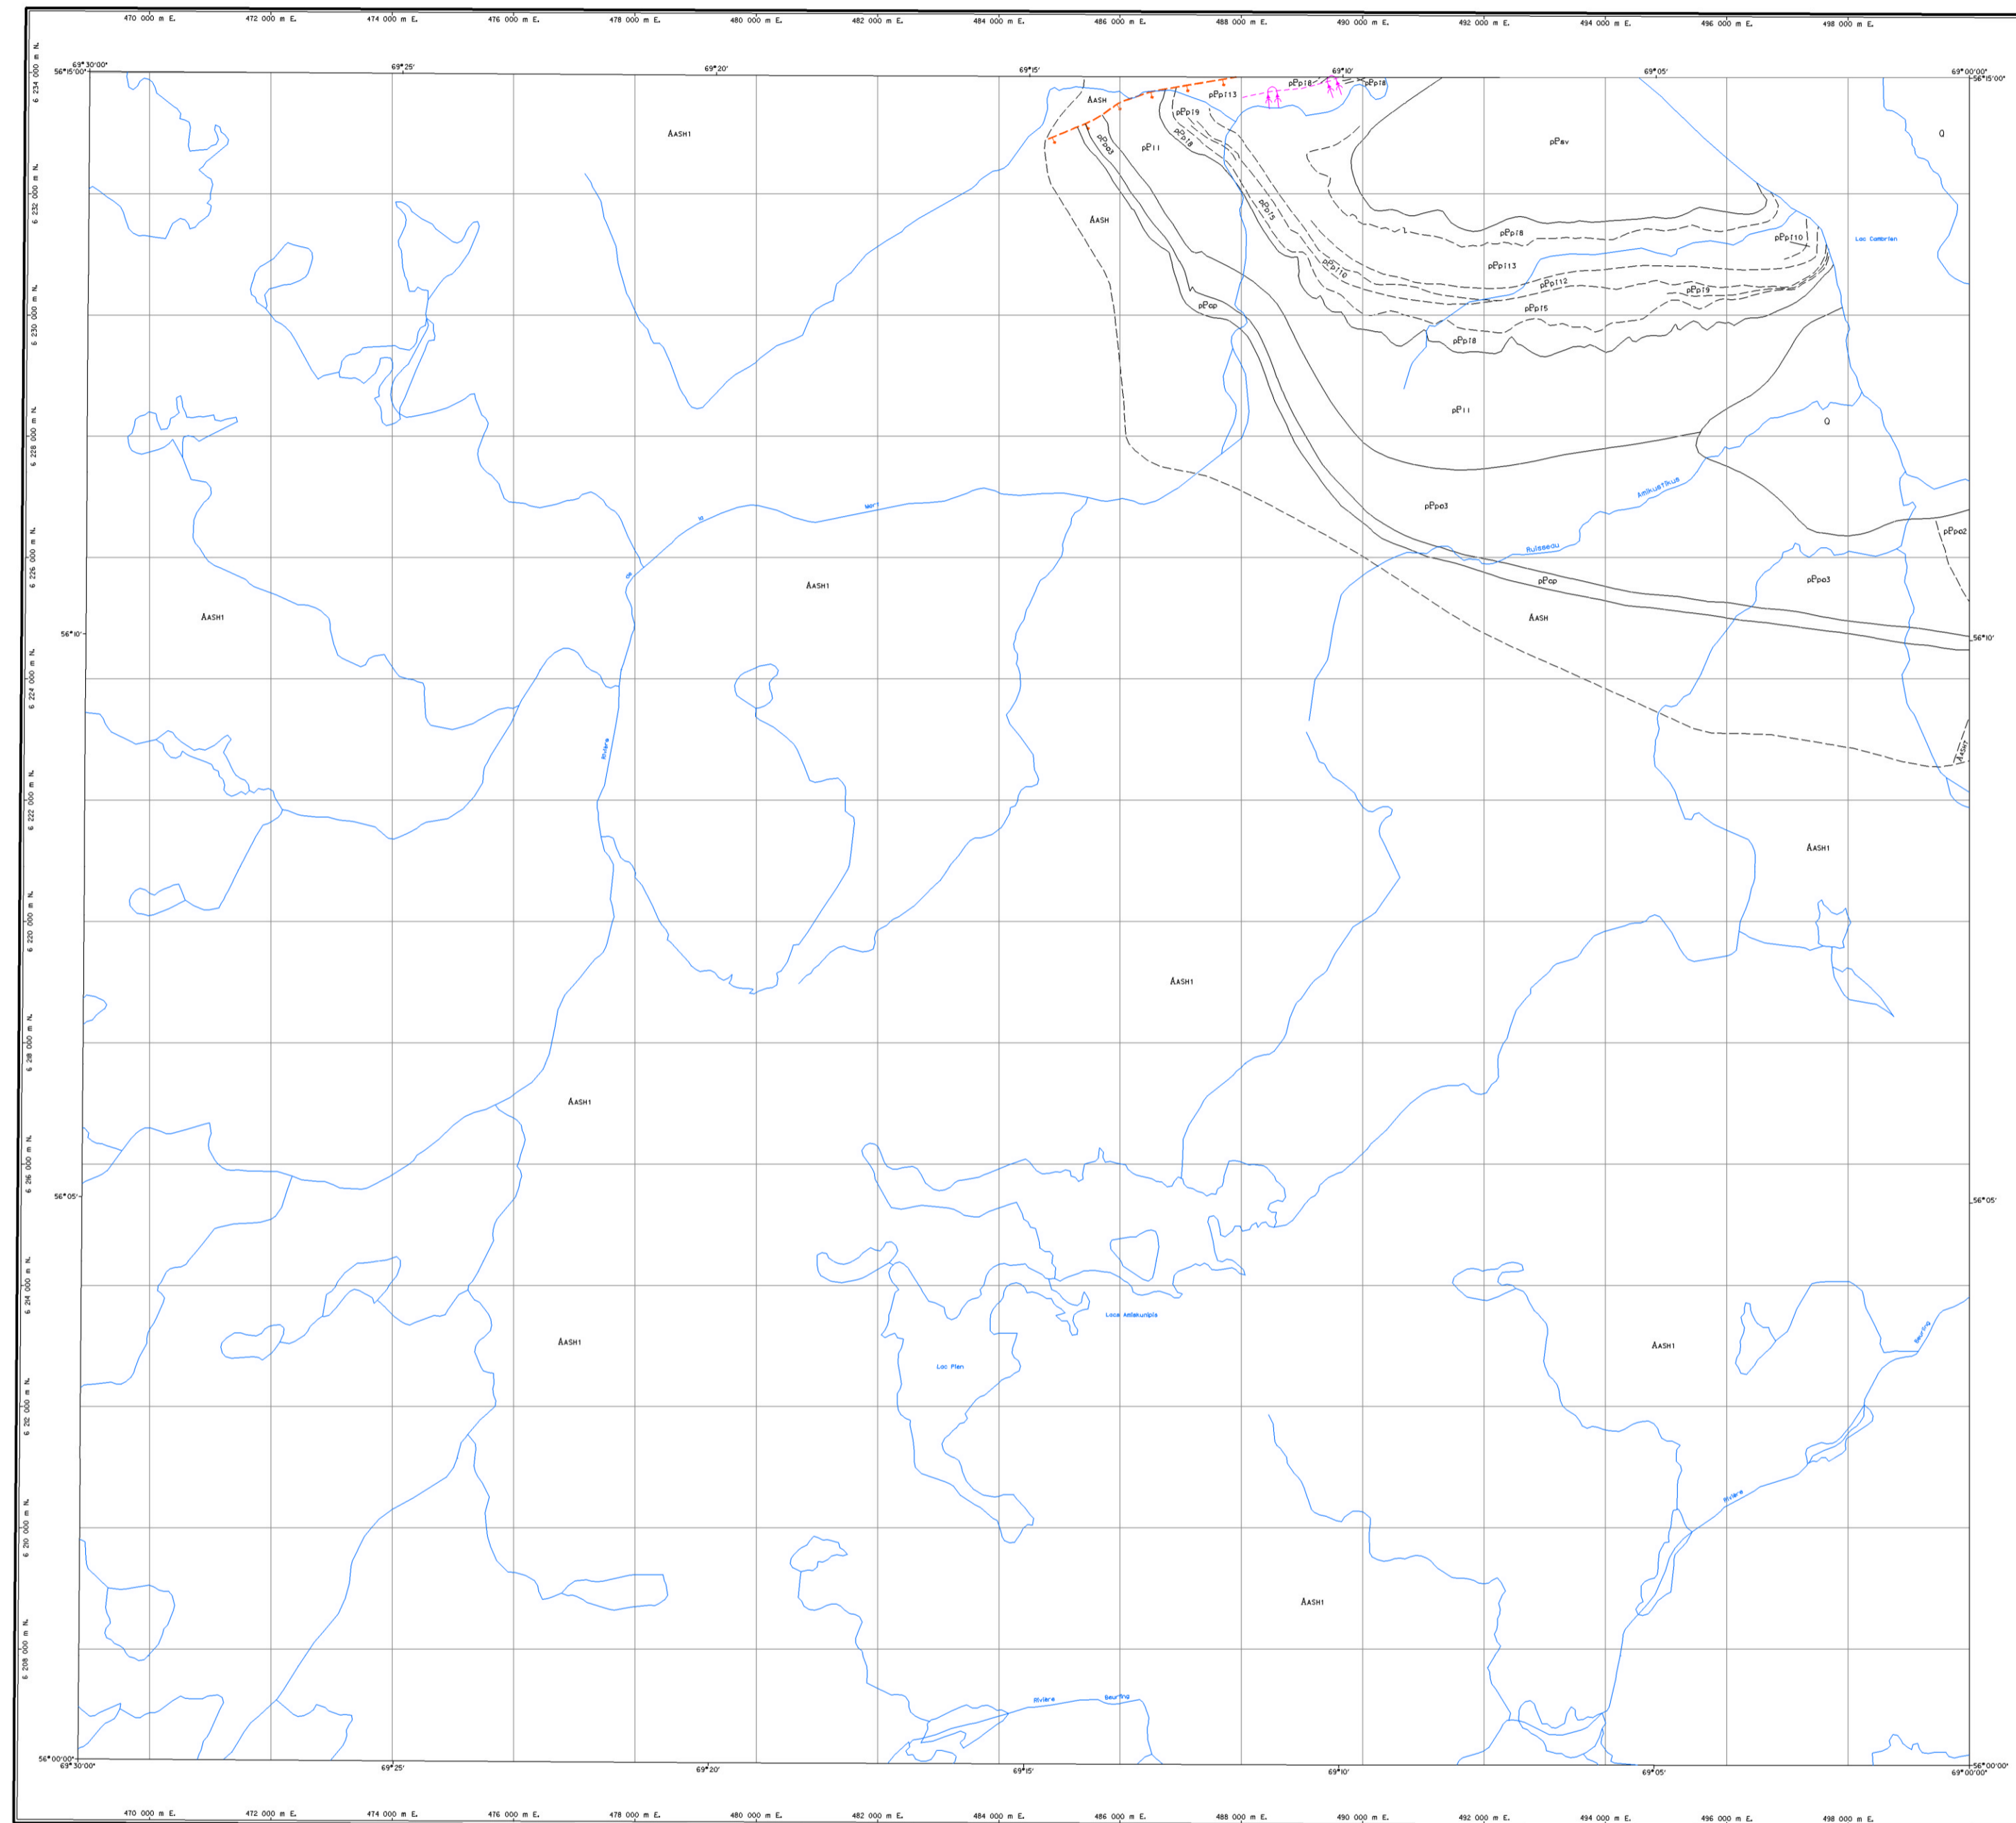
470 000 m E. 472 000 m E. 474 000 m E. 476 000 m E. 478 000 m E. 480 000 m E. 482 000 m E. 484 000 m E. 486 000 m E. 488 000 m E. 490 000 m E. 492 000 m E. 494 000 m E. 496 000 m E. 498 000 m E.

69°30'00" 56°15'00" 69°25' 69°20' 69°15' 69°10' 69°05' 69°00'00" 56°15'00"

6 234 000 m N.
6 232 000 m N.
6 230 000 m N.
6 228 000 m N.
6 226 000 m N.
6 224 000 m N.
6 222 000 m N.
6 220 000 m N.
6 218 000 m N.
6 216 000 m N.
6 214 000 m N.
6 212 000 m N.
6 210 000 m N.
6 208 000 m N.

AASH1
AASH
pPpl13 pPpl8 pPpl8
pPpl9
pPpo3 pPl1 pPpl8
pPav
Q
AASH
pPpl5
pPpl8
pPpl10
Lac Cambrien
pPpl13
pPpl10
pPpl12
pPpl9
pPpl5
pPap
pPpl8
pPl1
Q
Amiskustikus
pPpo3
pPpo2
la Wart
de
Ruisseau
AASH1
pPap
pPpo3
AASH1
AASH
56°10' 56°10'
Rivière
AASH
AASH1
AASH1
AASH1
56°05' 56°05'
Lacs Amiskunipis
AASH1
Lac Plen
Beurling
Rivière
AASH1
Rivière Beurling

56°00'00" 69°30'00" 69°25' 69°20' 69°15' 69°10' 69°05' 56°00'00" 69°00'00"

470 000 m E. 472 000 m E. 474 000 m E. 476 000 m E. 478 000 m E. 480 000 m E. 482 000 m E. 484 000 m E. 486 000 m E. 488 000 m E. 490 000 m E. 492 000 m E. 494 000 m E. 496 000 m E. 498 000 m E.